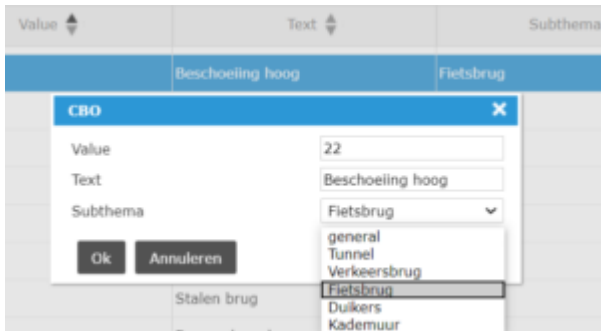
| Value | Text | Subthema |
|---|---|---|
| | Beschoeiing hoog | Fietsbrug |

CBO

Value 22

Text Beschoeiing hoog

Subthema Fietsbrug

Ok Annuleren

general
Tunnel
Verkeersbrug
Fietsbrug
Duikers
Kademuur

Stalen brug